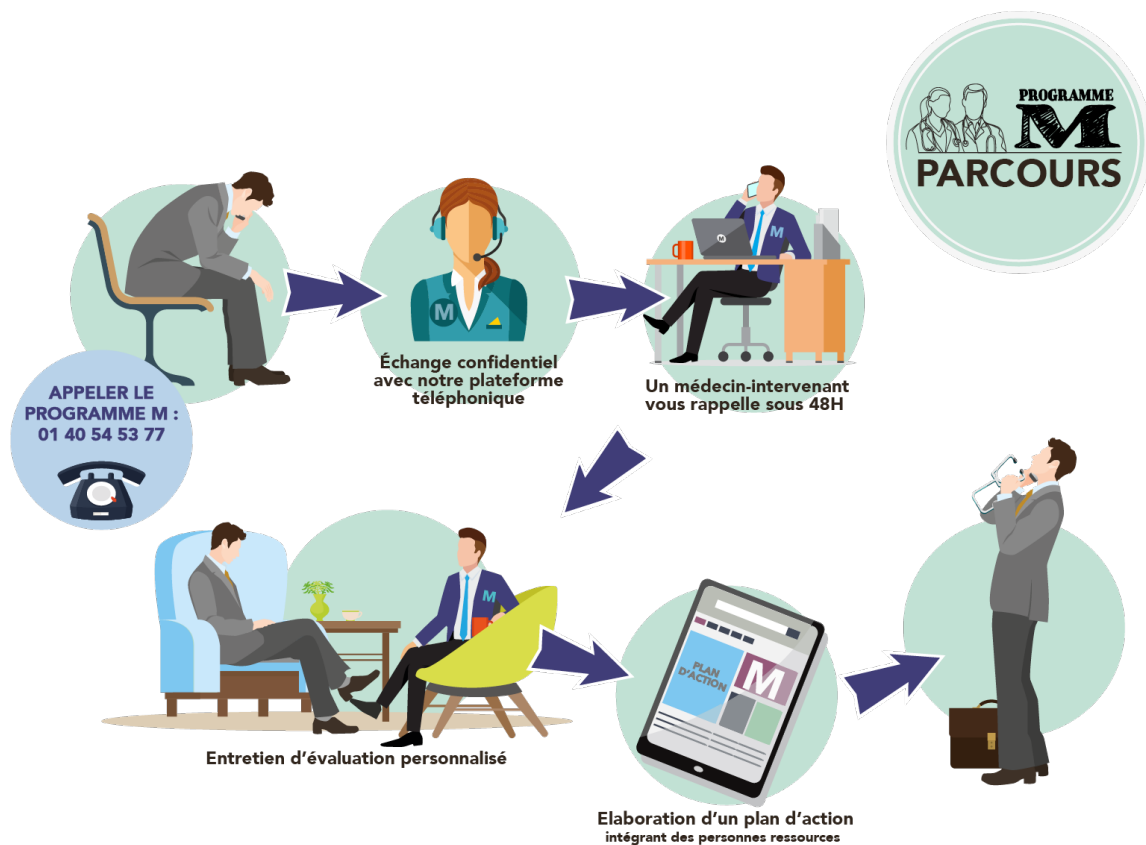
PROGRAMME M
PARCOURS

APPELER LE PROGRAMME M : 01 40 54 53 77

M

Échange confidentiel avec notre plateforme téléphonique

M

Un médecin-intervenant vous rappelle sous 48H

M

Entretien d'évaluation personnalisé

PLAN D'ACTION
M

Elaboration d'un plan d'action
intégrant des personnes ressources